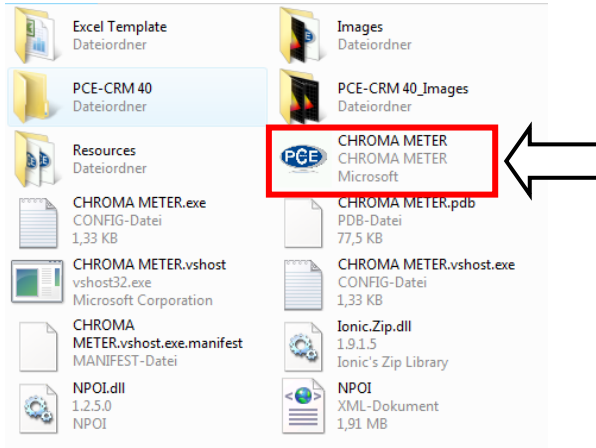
Excel Template
Dateiordner

Images
Dateiordner

PCE-CRM 40
Dateiordner

PCE-CRM 40_Images
Dateiordner

Resources
Dateiordner

PCE

CHROMA METER
CHROMA METER
Microsoft

CHROMA METER.exe
CONFIG-Datei
1,33 KB

CHROMA METER.pdb
PDB-Datei
77,5 KB

CHROMA METER.vshost
vshost32.exe
Microsoft Corporation

CHROMA METER.vshost.exe
CONFIG-Datei
1,33 KB

CHROMA METER.vshost.exe.manifest
MANIFEST-Datei

Ionic.Zip.dll
1.9.1.5
Ionic's Zip Library

NPOI.dll
1.2.5.0
NPOI

NPOI
XML-Dokument
1,91 MB